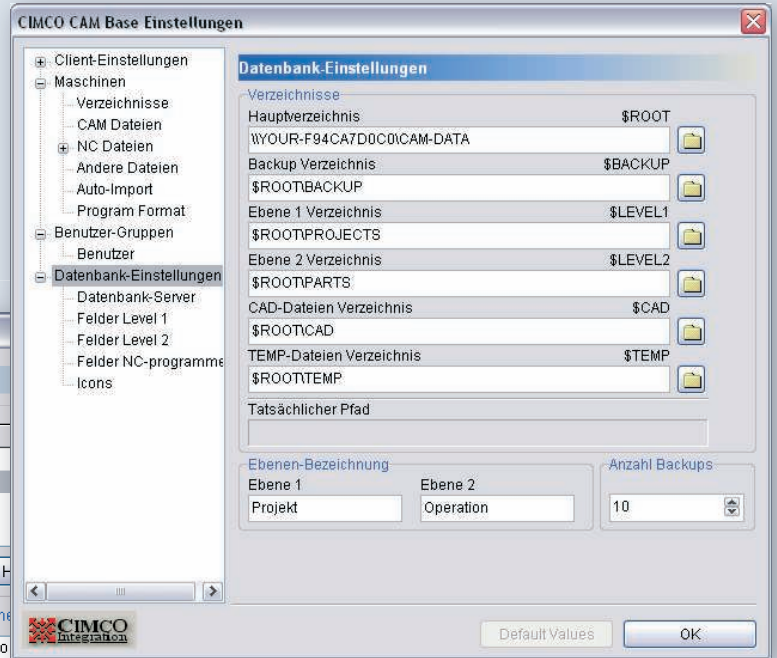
CIMCO CAM Base Einstellungen

Client-Einstellungen
Maschinen
Verzeichnisse
CAM Dateien
NC Dateien
Andere Dateien
Auto-Import
Program Format
Benutzer-Gruppen
Benutzer
Datenbank-Einstellungen
Datenbank-Server
Felder Level 1
Felder Level 2
Felder NC-programme
Icons

Datenbank-Einstellungen

Verzeichnisse
Hauptverzeichnis $ROOT
\\YOUR-F94CA7D0C0\CAM-DATA
Backup Verzeichnis $BACKUP
$ROOT\BACKUP
Ebene 1 Verzeichnis $LEVEL1
$ROOT\PROJECTS
Ebene 2 Verzeichnis $LEVEL2
$ROOT\PARTS
CAD-Dateien Verzeichnis $CAD
$ROOT\CAD
TEMP-Dateien Verzeichnis $TEMP
$ROOT\TEMP
Tatsächlicher Pfad

Ebenen-Bezeichnung
Ebene 1
Projekt
Ebene 2
Operation

Anzahl Backups
10

CIMCO Integration

Default Values
OK